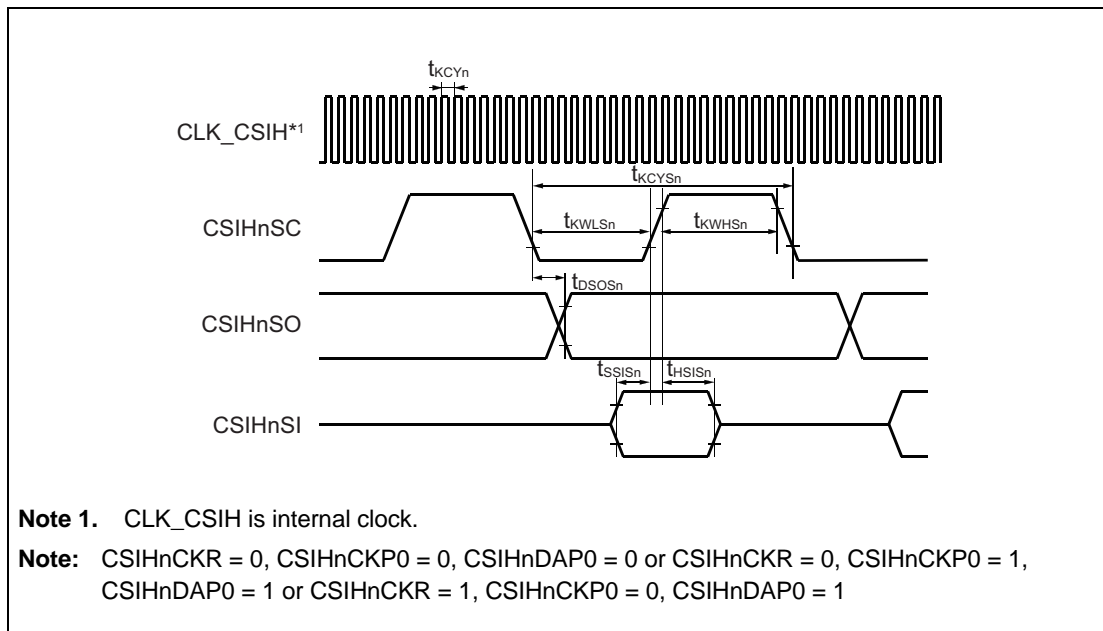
$t_{KCYn}$

CLK_CSIH*1

$t_{KCYSn}$

CSIHnSC

$t_{KWLSn}$

$t_{KWHSn}$

$t_{DSOSn}$

CSIHnSO

$t_{SSISn}$

$t_{HSISn}$

CSIHnSI

**Note 1.** CLK_CSIH is internal clock.

**Note:** CSIHnCKR = 0, CSIHnCKP0 = 0, CSIHnDAP0 = 0 or CSIHnCKR = 0, CSIHnCKP0 = 1, CSIHnDAP0 = 1 or CSIHnCKR = 1, CSIHnCKP0 = 0, CSIHnDAP0 = 1